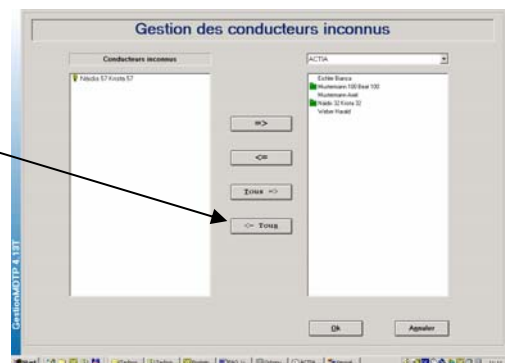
Gestion des conducteurs inconnus

Conducteurs inconnus

Nitedia 57 Knota 57

ACTIA

Eichler Bianca
Mustermann 100 Beat 100
Mustermann Axel
Naide 32 Knota 32
Weber Harald

=>

<=

Tous =>

<= Tous

Ok

Annuler

GestionMDTP 4.19T

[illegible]